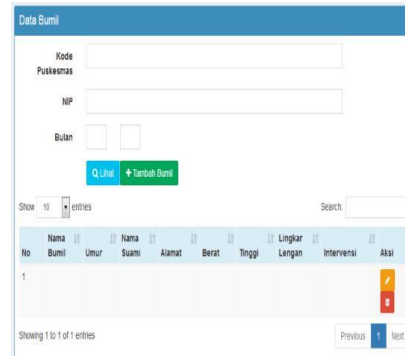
Data Bumil

Kode Puskesmas

NIP

Bulan

Lihat + Tambah Bumil

Show 10 entries

Search:

| No | Nama Bumil | Umur | Nama Suami | Alamat | Berat | Tinggi | Lingkar Lengan | Intervensi | Aksi |
|---|---|---|---|---|---|---|---|---|---|
| 1 | | | | | | | | | |

Showing 1 to 1 of 1 entries

Previous 1 Next